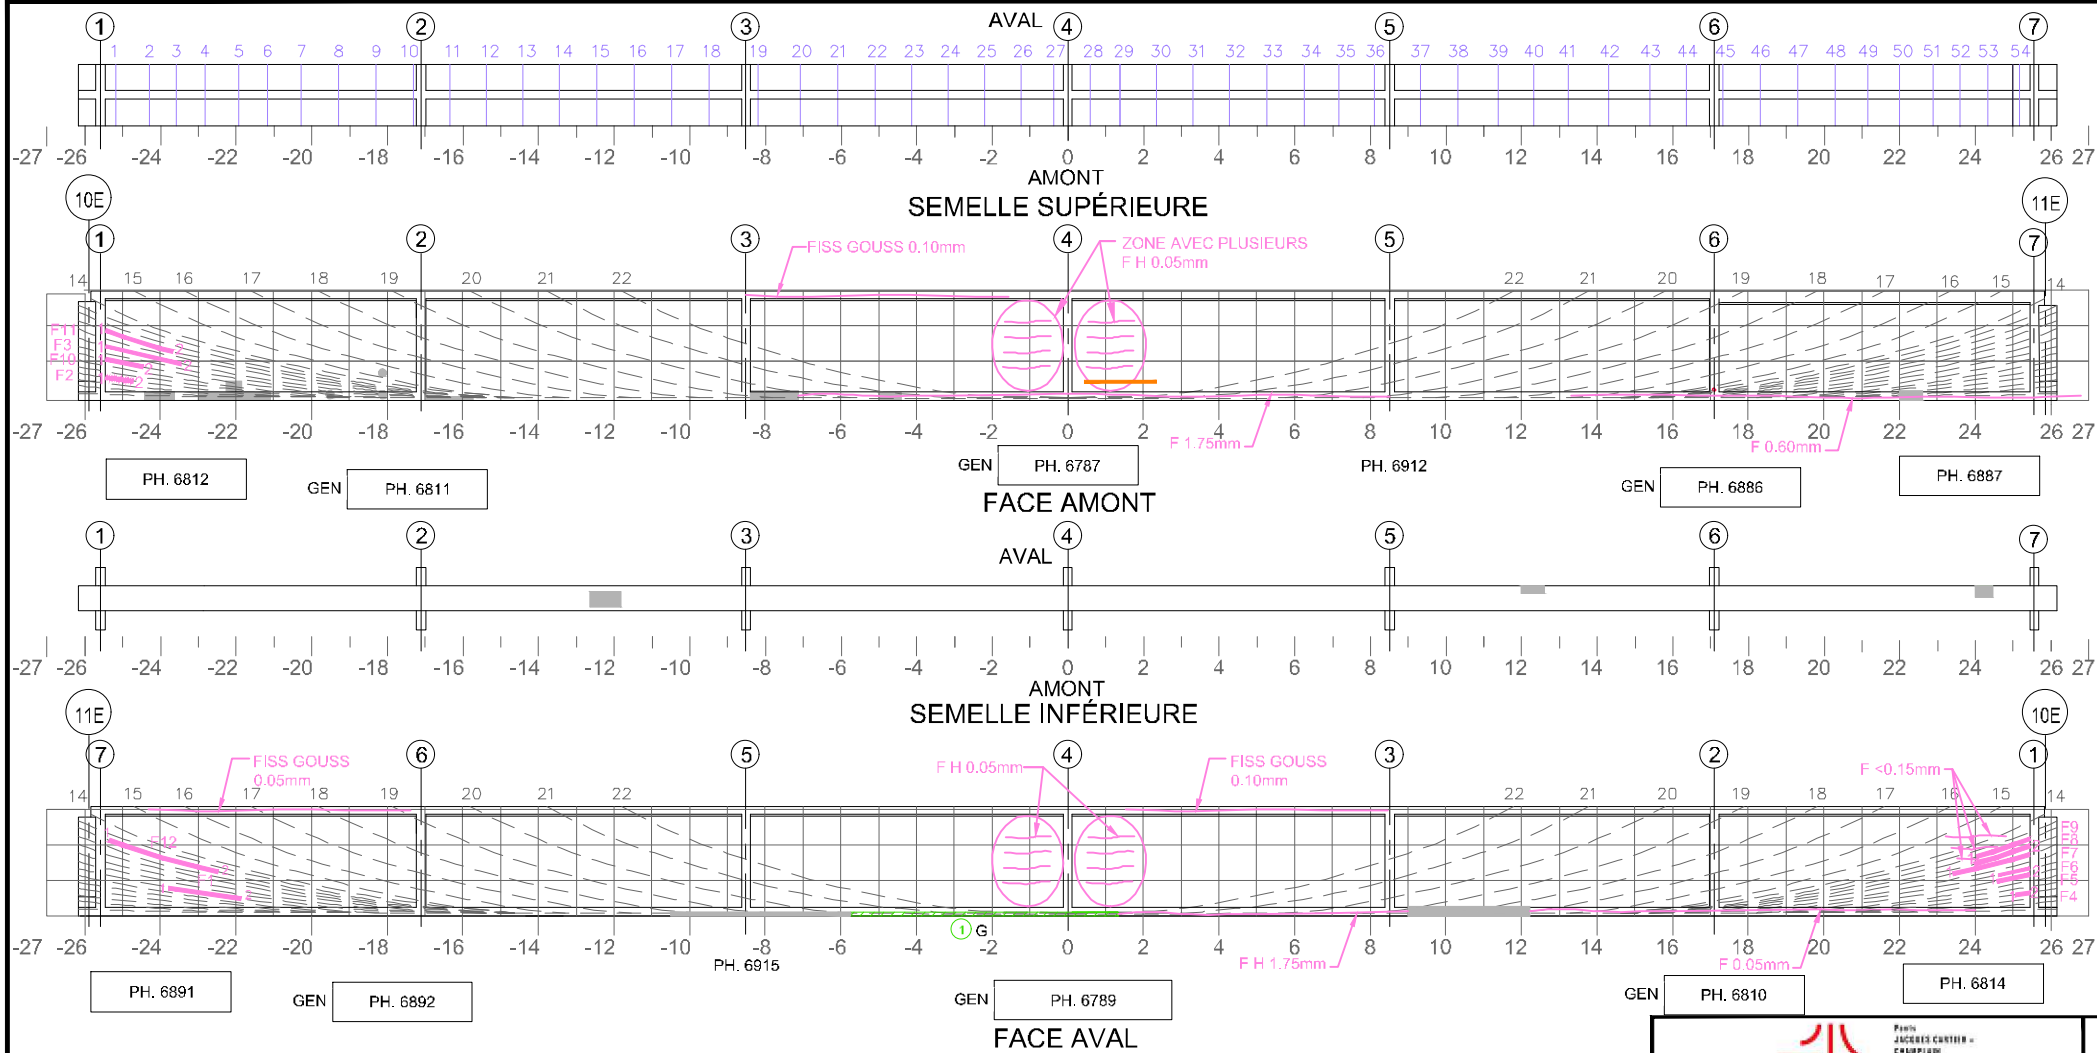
AVAL

1 2 3 4 5 6 7

1 2 3 4 5 6 7 8 9 10 11 12 13 14 15 16 17 18 19 20 21 22 23 24 25 26 27 28 29 30 31 32 33 34 35 36 37 38 39 40 41 42 43 44 45 46 47 48 49 50 51 52 53 54

-27 -26 -24 -22 -20 -18 -16 -14 -12 -10 -8 -6 -4 -2 0 2 4 6 8 10 12 14 16 18 20 22 24 26 27

AMONT

SEMELLE SUPÉRIEURE

10E 11E

1 2 3 4 5 6 7

FISS GOUSS 0.10mm

ZONE AVEC PLUSIEURS F H 0.05mm

14 15 16 17 18 19 20 21 22 22 21 20 19 18 17 16 15 14

F11 F3 F10 F2

-27 -26 -24 -22 -20 -18 -16 -14 -12 -10 -8 -6 -4 -2 0 2 4 6 8 10 12 14 16 18 20 22 24 26 27

F 1.75mm

F 0.60mm

PH. 6812

GEN PH. 6811

GEN PH. 6787

PH. 6912

GEN PH. 6886

PH. 6887

FACE AMONT

1 2 3 4 5 6 7

AVAL

-27 -26 -24 -22 -20 -18 -16 -14 -12 -10 -8 -6 -4 -2 0 2 4 6 8 10 12 14 16 18 20 22 24 26 27

AMONT

SEMELLE INFÉRIEURE

11E 10E

7 6 5 4 3 2 1

FISS GOUSS 0.05mm

F H 0.05mm

FISS GOUSS 0.10mm

F <0.15mm

14 15 16 17 18 19 20 21 22 22 21 20 19 18 17 16 15 14

F12

F9 F8 F7 F6 F5 F4

-27 -26 -24 -22 -20 -18 -16 -14 -12 -10 -8 -6 -4 -2 0 2 4 6 8 10 12 14 16 18 20 22 24 26 27

1 G

PH. 6915

F H 1.75mm

F 0.05mm

PH. 6891

GEN PH. 6892

GEN PH. 6789

GEN PH. 6810

PH. 6814

FACE AVAL

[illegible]